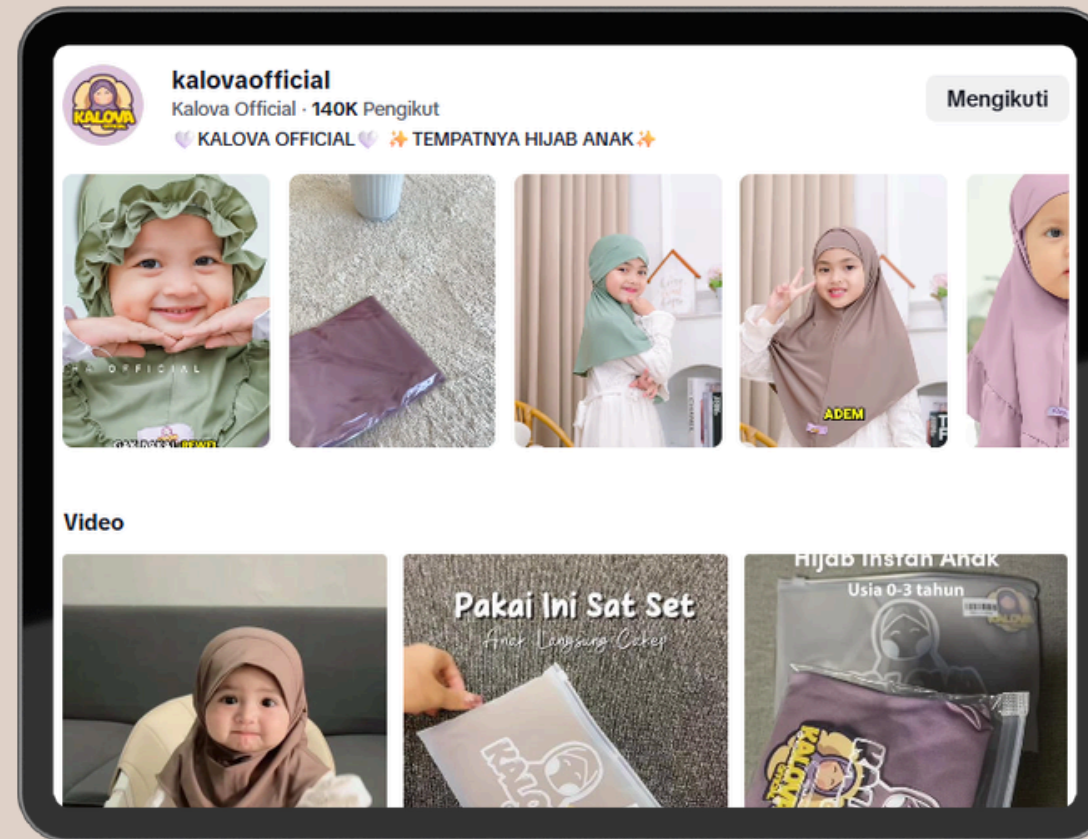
KALOVA

kalovaofficial
Kalova Official · 140K Pengikut
💜KALOVA OFFICIAL💜 ✨TEMPATNYA HIJAB ANAK✨

Mengikuti

A OFFICIAL
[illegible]

ADEM

Video

Pakai Ini Sat Set
Anak Langsung Cakep

Hijab Instan Anak
Usia 0-3 tahun

KALOVA